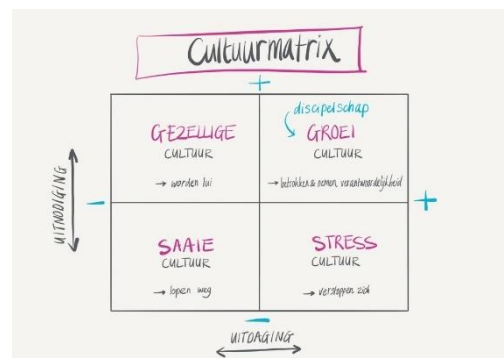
Cultuurmatrix

+

| GEZELLIGE CULTUUR → worden lui | discipelschap GROEI CULTUUR → betrokken & nemen verantwoordelijkheid |
|---|---|
| SAAIE CULTUUR → lopen weg | STRESS CULTUUR → verstoppen zich |

UITNODIGING

−

+

−

UITDAGING